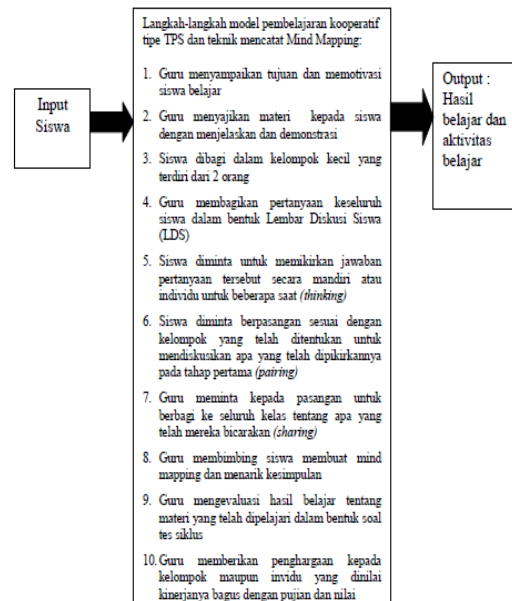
Input Siswa

Langkah-langkah model pembelajaran kooperatif tipe TPS dan teknik mencatat Mind Mapping:

1. Guru menyampaikan tujuan dan memotivasi siswa belajar
2. Guru menyajikan materi kepada siswa dengan menjelaskan dan demonstrasi
3. Siswa dibagi dalam kelompok kecil yang terdiri dari 2 orang
4. Guru membagikan pertanyaan keseluruh siswa dalam bentuk Lembar Diskusi Siswa (LDS)
5. Siswa diminta untuk memikirkan jawaban pertanyaan tersebut secara mandiri atau individu untuk beberapa saat *(thinking)*
6. Siswa diminta berpasangan sesuai dengan kelompok yang telah ditentukan untuk mendiskusikan apa yang telah dipikirkannya pada tahap pertama *(pairing)*
7. Guru meminta kepada pasangan untuk berbagi ke seluruh kelas tentang apa yang telah mereka bicarakan *(sharing)*
8. Guru membimbing siswa membuat mind mapping dan menarik kesimpulan
9. Guru mengevaluasi hasil belajar tentang materi yang telah dipelajari dalam bentuk soal tes siklus
10. Guru memberikan penghargaan kepada kelompok maupun invidu yang dinilai kinerjanya bagus dengan pujian dan nilai

Output : Hasil belajar dan aktivitas belajar